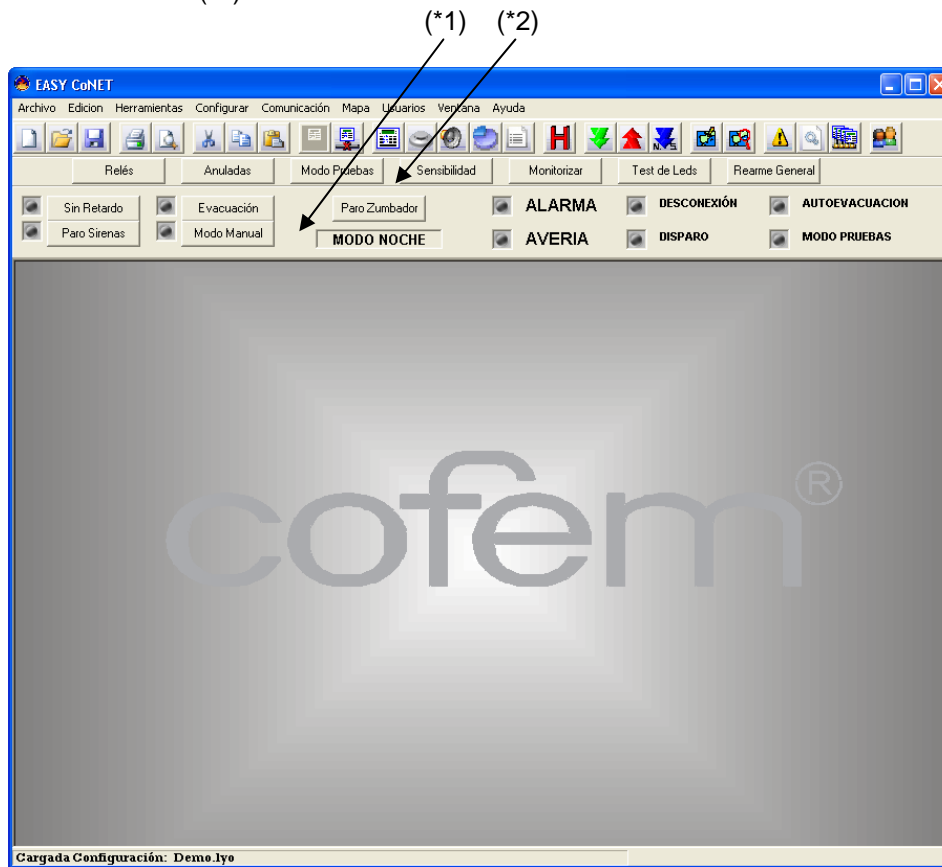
(*1) (*2)

EASY CoNET

Archivo Edicion Herramientas Configurar Comunicación Mapa Usuarios Ventana Ayuda

Relés Anuladas Modo Pruebas Sensibilidad Monitorizar Test de Leds Rearme General

Sin Retardo Evacuación Paro Zumbador ALARMA DESCONEXIÓN AUTOEVACUACION

Paro Sirenas Modo Manual MODO NOCHE AVERIA DISPARO MODO PRUEBAS

cofem®

Cargada Configuración: Demo.lyo